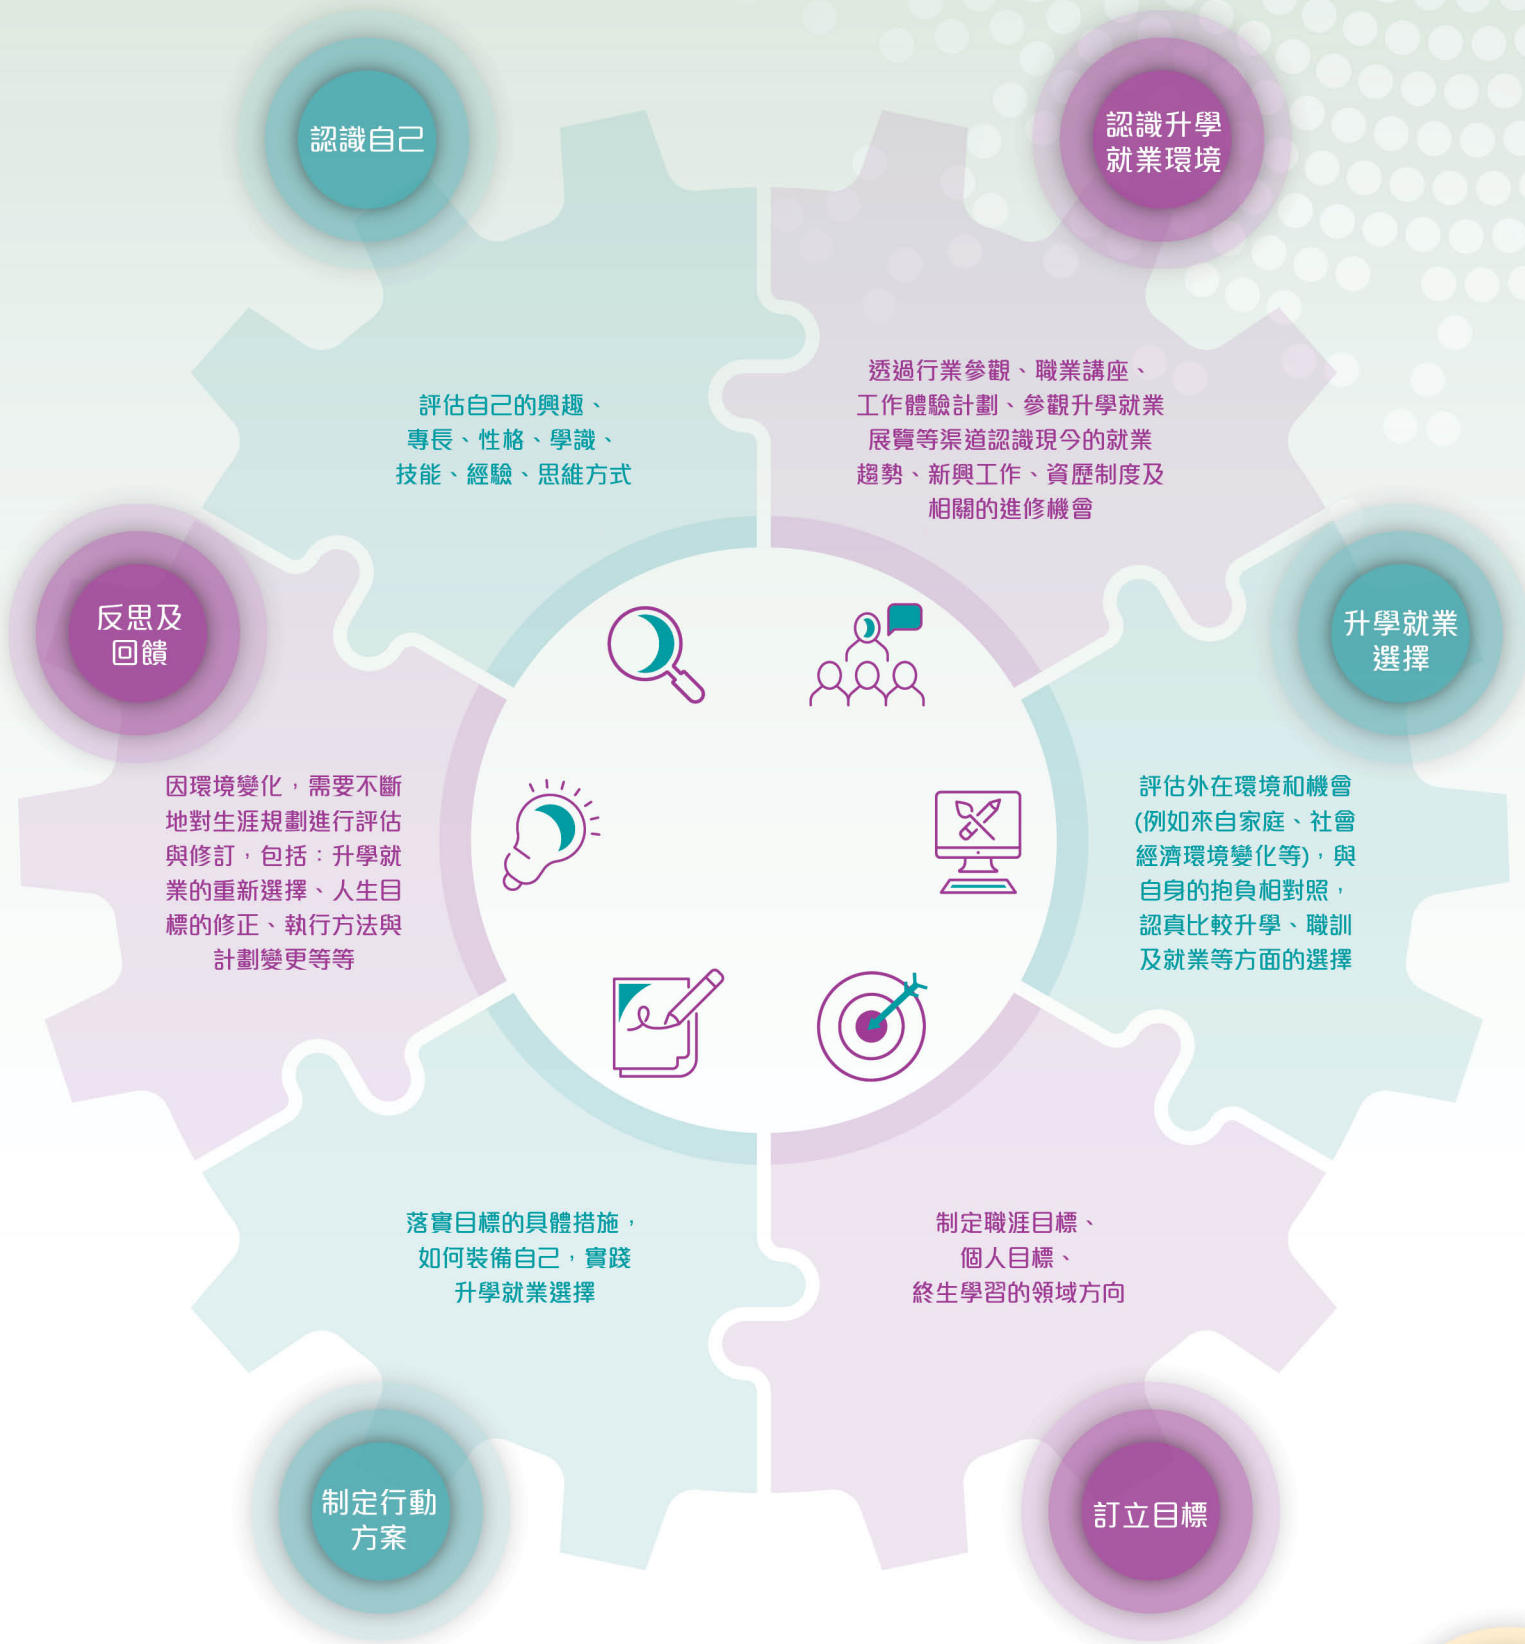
認識自己

評估自己的興趣、專長、性格、學識、技能、經驗、思維方式

認識升學就業環境

透過行業參觀、職業講座、工作體驗計劃、參觀升學就業展覽等渠道認識現今的就業趨勢、新興工作、資歷制度及相關的進修機會

反思及回饋

因環境變化，需要不斷地對生涯規劃進行評估與修訂，包括：升學就業的重新選擇、人生目標的修正、執行方法與計劃變更等等

升學就業選擇

評估外在環境和機會(例如來自家庭、社會經濟環境變化等)，與自身的抱負相對照，認真比較升學、職訓及就業等方面的選擇

落實目標的具體措施，如何裝備自己，實踐升學就業選擇

制定職涯目標、個人目標、終生學習的領域方向

制定行動方案

訂立目標